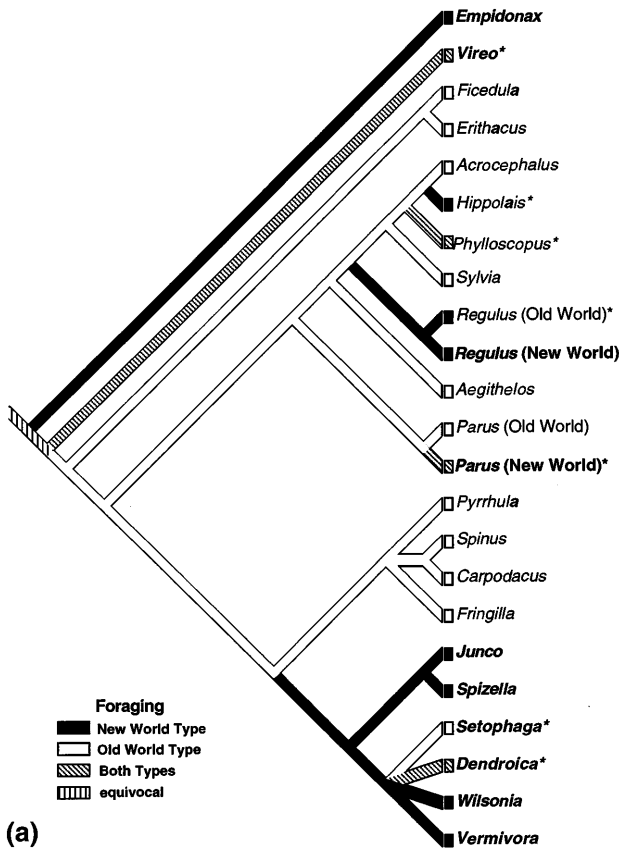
Empidonax
Vireo*
Ficedula
Erithacus
Acrocephalus
Hippolais*
Phylloscopus*
Sylvia
Regulus (Old World)*
Regulus (New World)
Aegithelos
Parus (Old World)
Parus (New World)*
Pyrrhula
Spinus
Carpodacus
Fringilla
Junco
Spizella
Setophaga*
Dendroica*
Wilsonia
Vermivora

Foraging
New World Type
Old World Type
Both Types
equivocal

(a)